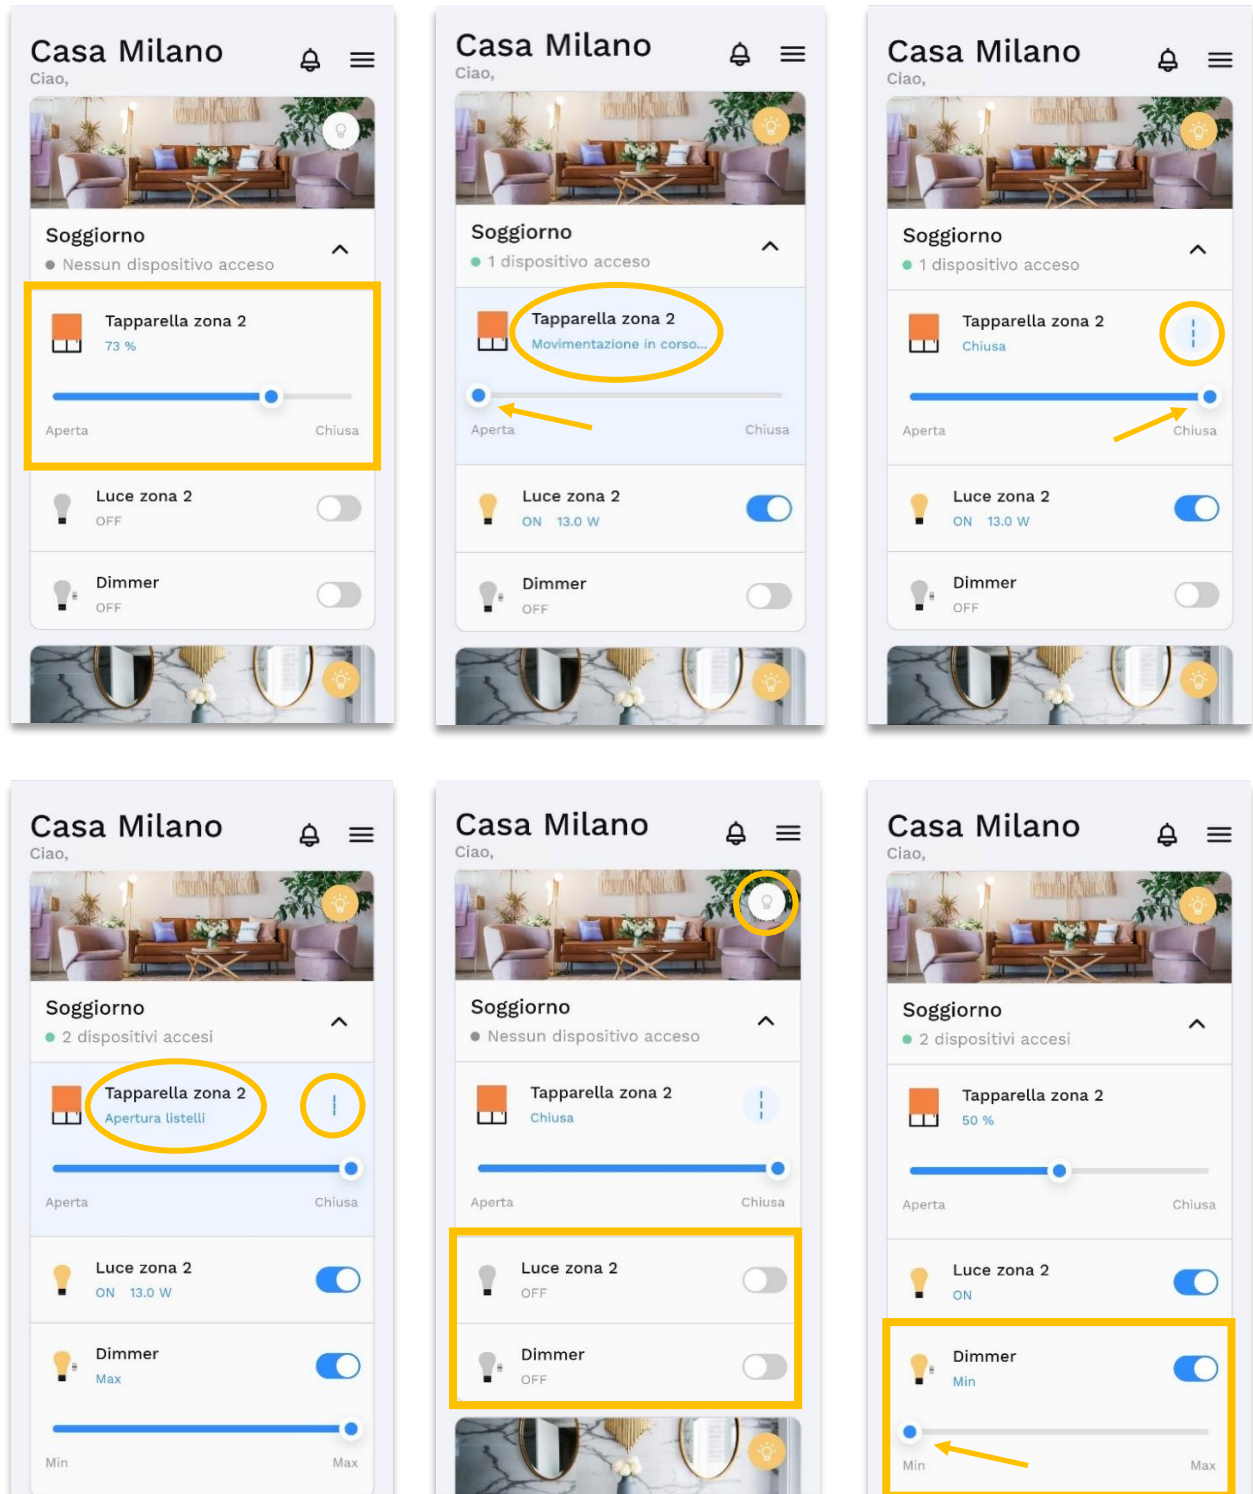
Casa Milano
Ciao,

Soggiorno
Nessun dispositivo acceso

Tapparella zona 2
73 %

Aperta Chiusa

Luce zona 2
OFF

Dimmer
OFF

Casa Milano
Ciao,

Soggiorno
1 dispositivo acceso

Tapparella zona 2
Movimentazione in corso...

Aperta Chiusa

Luce zona 2
ON 13.0 W

Dimmer
OFF

Casa Milano
Ciao,

Soggiorno
1 dispositivo acceso

Tapparella zona 2
Chiusa

Aperta Chiusa

Luce zona 2
ON 13.0 W

Dimmer
OFF

Casa Milano
Ciao,

Soggiorno
2 dispositivi accesi

Tapparella zona 2
Apertura listelli

Aperta Chiusa

Luce zona 2
ON 13.0 W

Dimmer
Max

Min Max

Casa Milano
Ciao,

Soggiorno
Nessun dispositivo acceso

Tapparella zona 2
Chiusa

Aperta Chiusa

Luce zona 2
OFF

Dimmer
OFF

Casa Milano
Ciao,

Soggiorno
2 dispositivi accesi

Tapparella zona 2
50 %

Aperta Chiusa

Luce zona 2
ON

Dimmer
Min

Min Max